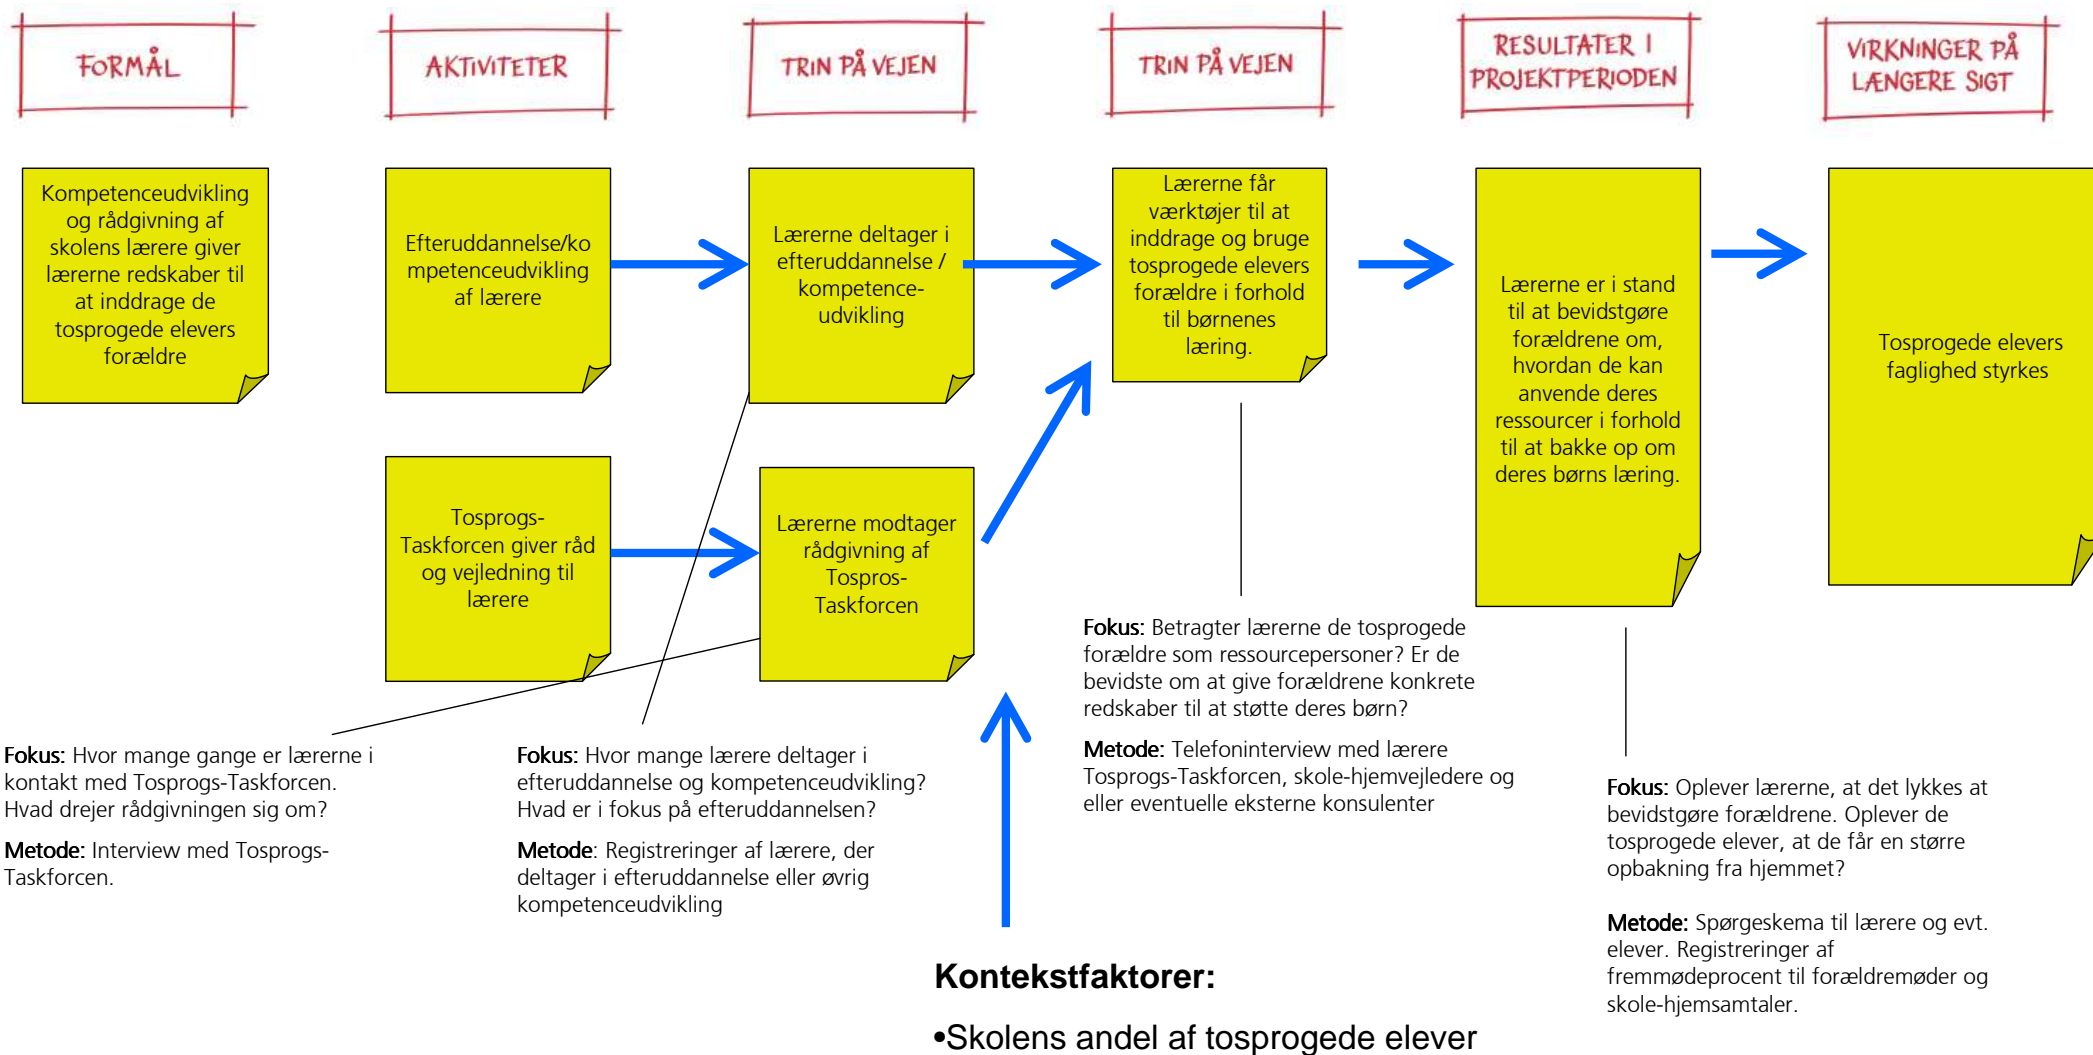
FORMÅL

AKTIVITETER

TRIN PÅ VEJEN

TRIN PÅ VEJEN

RESULTATER I PROJEKTPERIODEN

VIRKNINGER PÅ LÆNGERE SIGT

Kompetenceudvikling og rådgivning af skolens lærere giver lærerne redskaber til at inddrage de tosprogede elevers forældre

Efteruddannelse/kompetenceudvikling af lærere

Lærerne deltager i efteruddannelse / kompetence-udvikling

Lærerne får værktøjer til at inddrage og bruge tosprogede elevers forældre i forhold til børnenes læring.

Lærerne er i stand til at bevidstgøre forældrene om, hvordan de kan anvende deres ressourcer i forhold til at bakke op om deres børns læring.

Tosprogede elevers faglighed styrkes

Tosprogs-Taskforcen giver råd og vejledning til lærere

Lærerne modtager rådgivning af Tospros-Taskforcen

Fokus: Betragter lærerne de tosprogede forældre som ressourcepersoner? Er de bevidste om at give forældrene konkrete redskaber til at støtte deres børn?

Metode: Telefoninterview med lærere Tosprogs-Taskforcen, skole-hjemvejledere og eller eventuelle eksterne konsulenter

Fokus: Hvor mange gange er lærerne i kontakt med Tosprogs-Taskforcen. Hvad drejer rådgivningen sig om?

Metode: Interview med Tosprogs-Taskforcen.

Fokus: Hvor mange lærere deltager i efteruddannelse og kompetenceudvikling? Hvad er i fokus på efteruddannelsen?

Metode: Registreringer af lærere, der deltager i efteruddannelse eller øvrig kompetenceudvikling

Fokus: Oplever lærerne, at det lykkes at bevidstgøre forældrene. Oplever de tosprogede elever, at de får en større opbakning fra hjemmet?

Metode: Spørgeskema til lærere og evt. elever. Registreringer af fremmødeprocent til forældremøder og skole-hjemsamtaler.

Kontekstfaktorer:

•Skolens andel af tosprogede elever